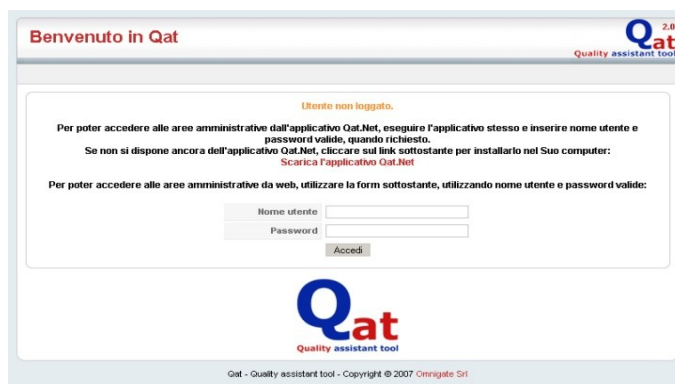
Benvenuto in Qat

2.0
Qat
Quality assistant tool

Utente non loggato.

Per poter accedere alle aree amministrative dall'applicativo Qat.Net, eseguire l'applicativo stesso e inserire nome utente e password valide, quando richiesto.
Se non si dispone ancora dell'applicativo Qat.Net, cliccare sul link sottostante per installarlo nel Suo computer:
Scarica l'applicativo Qat.Net

Per poter accedere alle aree amministrative da web, utilizzare la form sottostante, utilizzando nome utente e password valide:

Nome utente
Password
Accedi

Qat
Quality assistant tool

Qat - Quality assistant tool - Copyright © 2007 Omnigate Srl